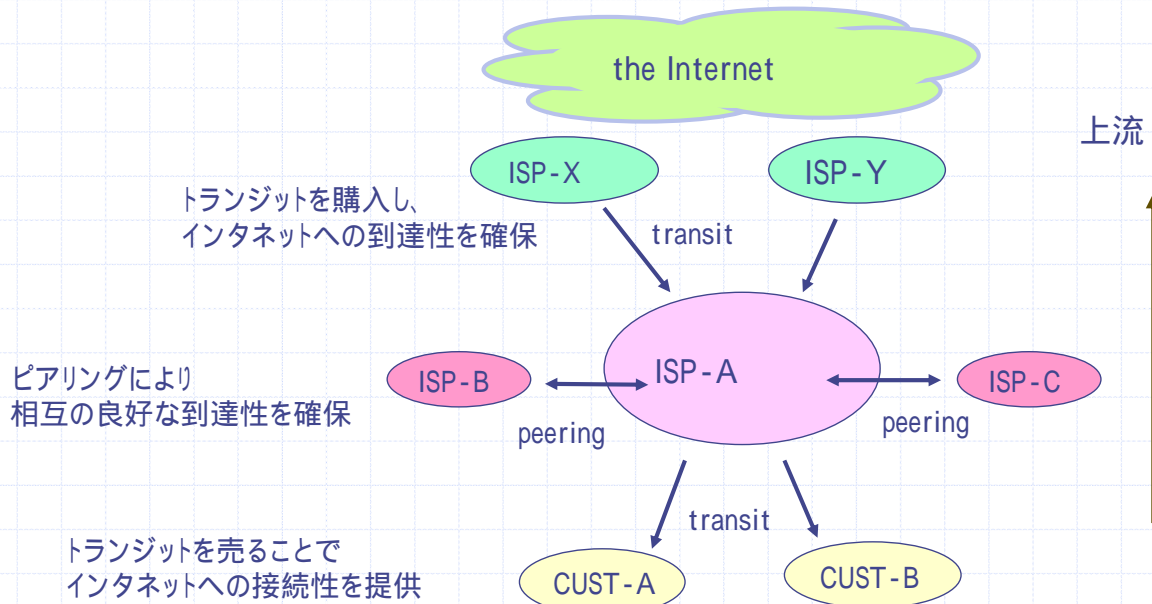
the Internet

上流

ISP-X

ISP-Y

トランジットを購入し、
インタネットへの到達性を確保

transit

ピアリングにより
相互の良好な到達性を確保

ISP-B

ISP-A

ISP-C

peering

peering

transit

トランジットを売ることで
インタネットへの接続性を提供

CUST-A

CUST-B